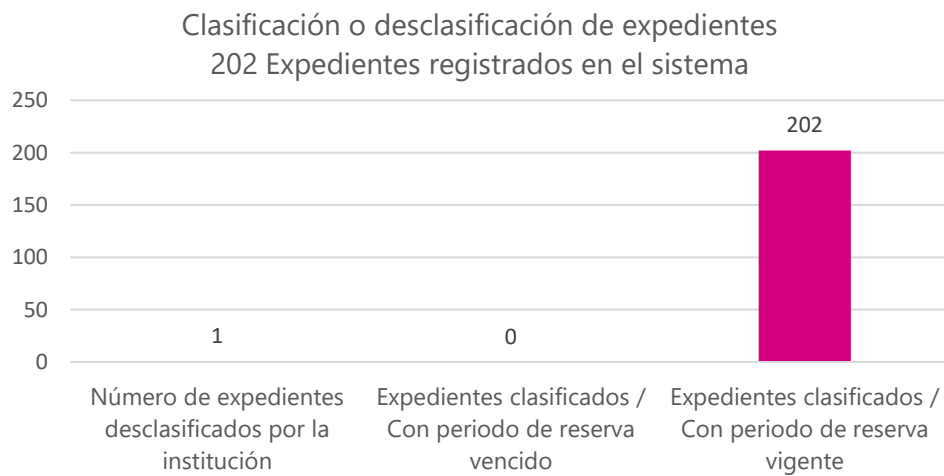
Clasificación o desclasificación de expedientes
202 Expedientes registrados en el sistema

250
200
150
100
50
0

1
0
202

Número de expedientes desclasificados por la institución

Expedientes clasificados / Con periodo de reserva vencido

Expedientes clasificados / Con periodo de reserva vigente